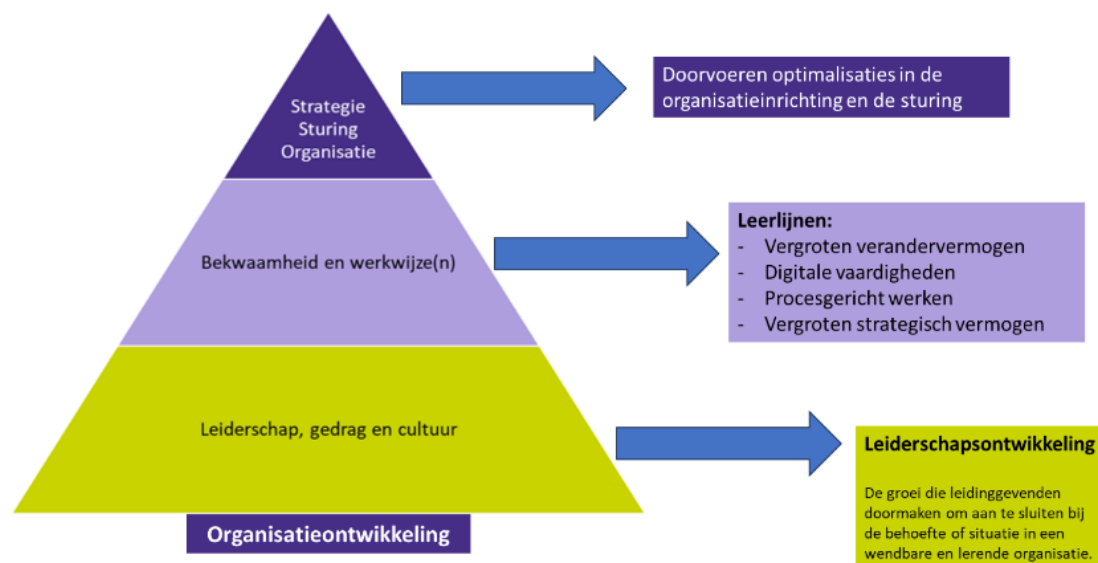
Strategie
Sturing
Organisatie

Doorvoeren optimalisaties in de organisatieinrichting en de sturing

Bekwaamheid en werkwijze(n)

Leerlijnen:
- Vergroten verandervermogen
- Digitale vaardigheden
- Procesgericht werken
- Vergroten strategisch vermogen

Leiderschap, gedrag en cultuur

Leiderschapsontwikkeling

De groei die leidinggevenden doormaken om aan te sluiten bij de behoefte of situatie in een wendbare en lerende organisatie.

Organisatieontwikkeling